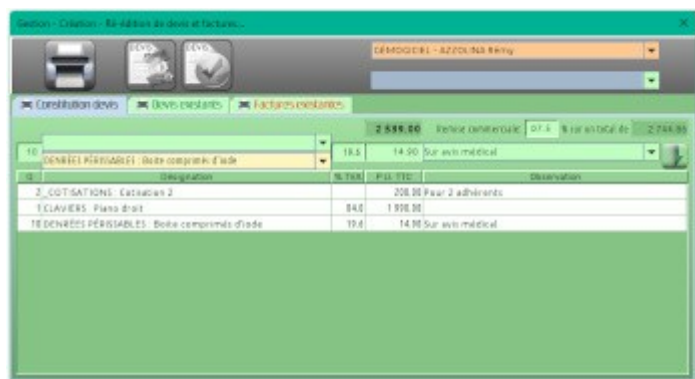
Gestion - Création - Ré-édition de devis et factures...

DEVIS

DEVIS

DEMOGOCB1 - AZZOUNA Rémy

Constitution devis

Devis existants

Factures existantes

2 599.00

Remise commerciale

07.5

% sur un total de

2 744.00

10

DENRÉES PÉRISSABLES : Boite comprimés d'iode

19.6

14.90

Sur avis médical

| Q | Désignation | % TVA | P.U. TTC | Observation |
|---|---|---|---|---|
| 2 | _COTISATIONS : Cotisation 2 | | 208.00 | Pour 2 adhérents |
| 1 | CLAVIERS : Piano droit | 84.0 | 1 908.00 | |
| 10 | DENRÉES PÉRISSABLES : Boite comprimés d'iode | 19.6 | 14.90 | Sur avis médical |